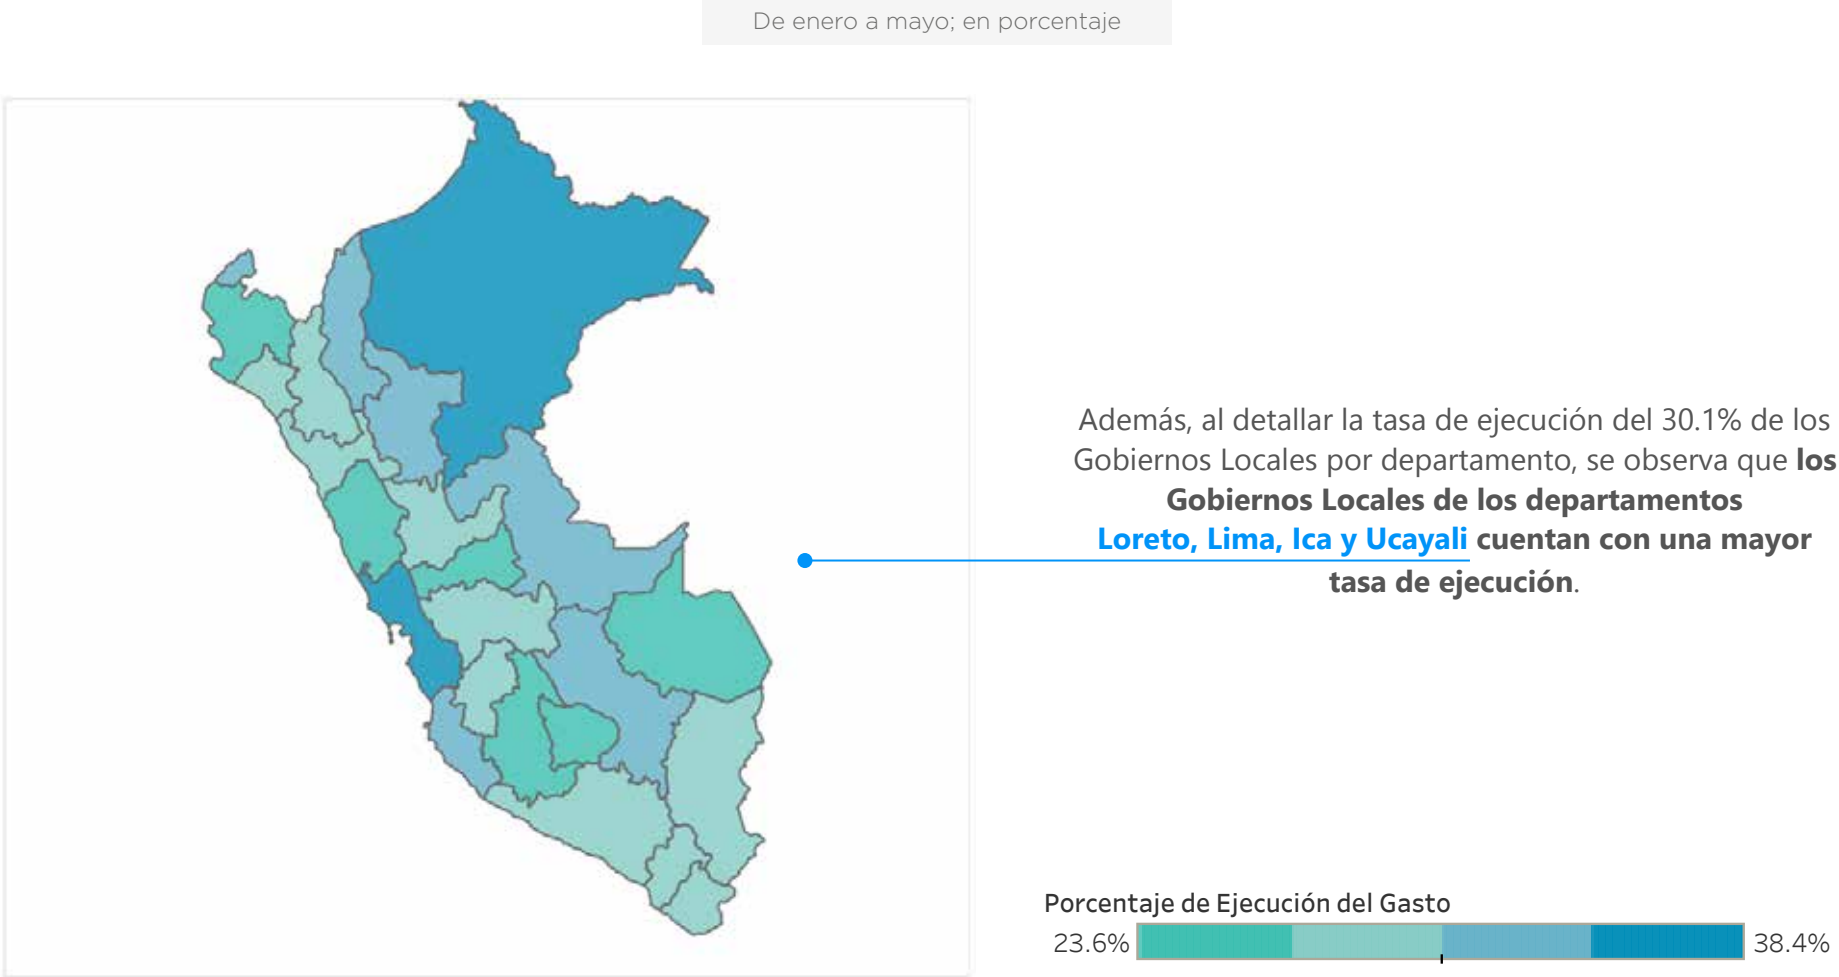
De enero a mayo; en porcentaje

Además, al detallar la tasa de ejecución del 30.1% de los Gobiernos Locales por departamento, se observa que **los Gobiernos Locales de los departamentos Loreto, Lima, Ica y Ucayali cuentan con una mayor tasa de ejecución**.

Porcentaje de Ejecución del Gasto

23.6%

38.4%